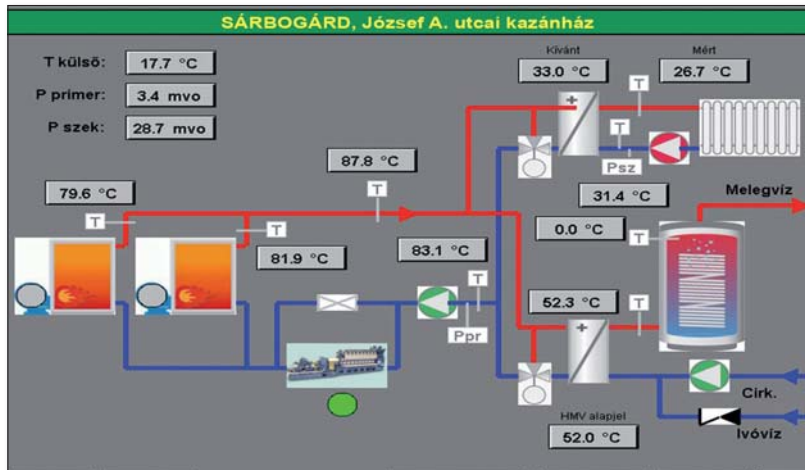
SÁRBOGÁRD, József A. utcai kazánház

T külső: 17.7 °C
P primer: 3.4 mvo
P szek: 28.7 mvo

Kívánt
33.0 °C
Mért
26.7 °C
T
T
Psz
87.8 °C
T
79.6 °C
T
T
81.9 °C
31.4 °C
Melegvíz
0.0 °C
T
83.1 °C
T
Ppr
52.3 °C
T
Cirk.
HMV alapjel
52.0 °C
Ivóvíz